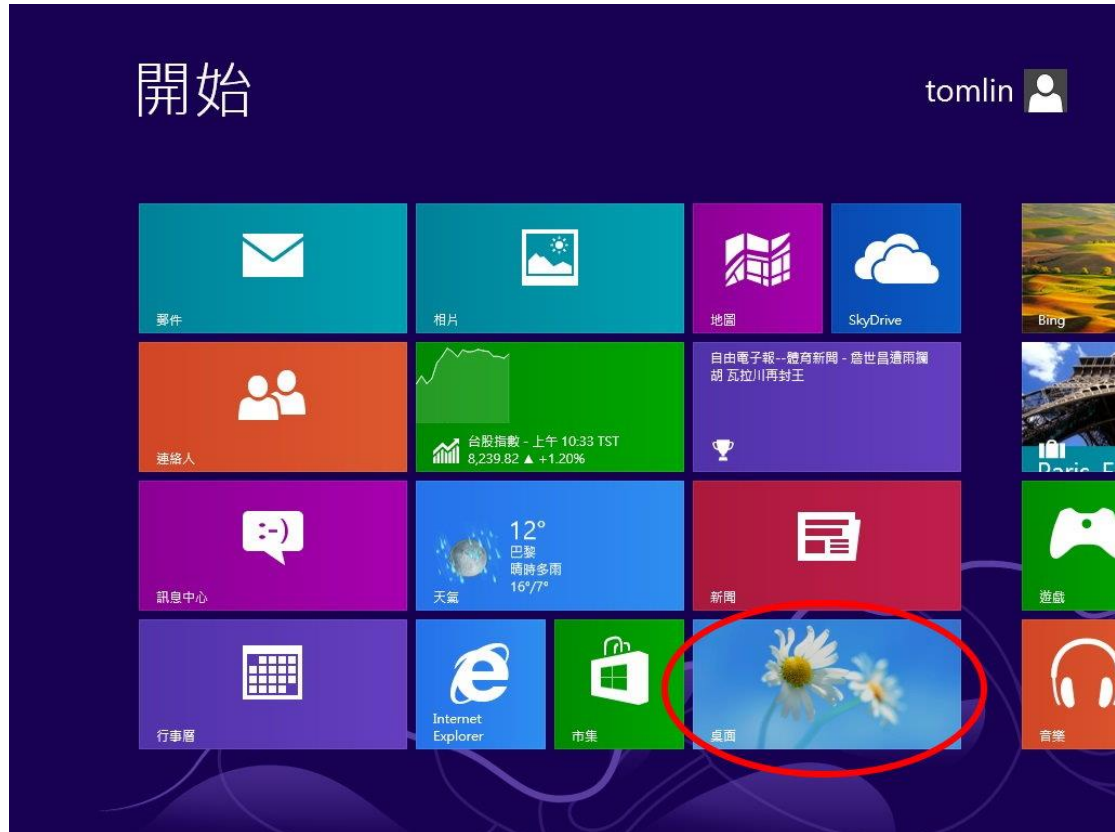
開始

tomlin

郵件

相片

地圖

SkyDrive

Bing

連絡人

台股指數 - 上午 10:33 TST
8,239.82 ▲ +1.20%

自由電子報--體育新聞 - 詹世昌遭雨擱 胡 瓦拉川再封王

Paris, F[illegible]

:-)

訊息中心

12°
巴黎
晴時多雨
16°/7°

天氣

新聞

遊戲

行事曆

Internet Explorer

市集

桌面

音樂